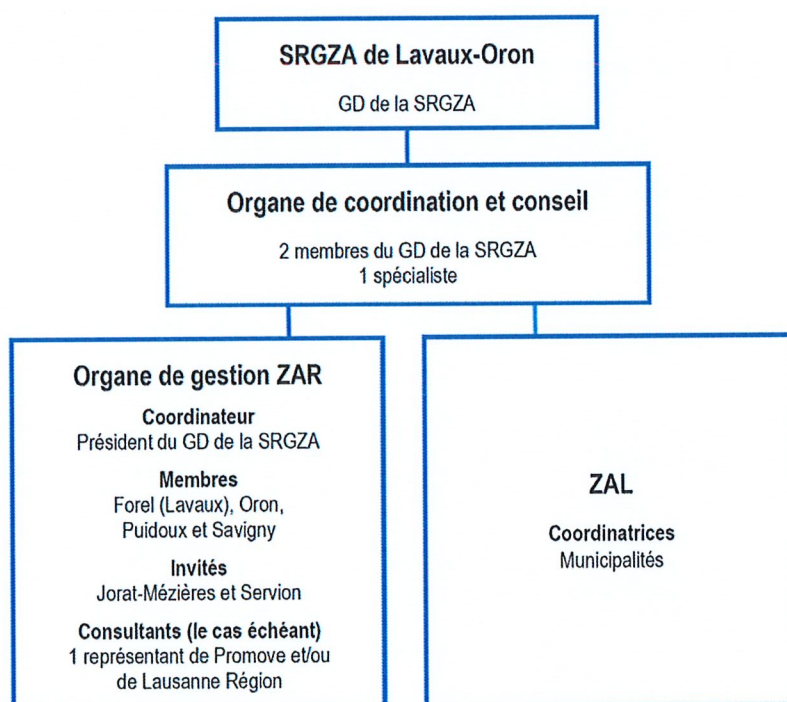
SRGZA de Lavaux-Oron

GD de la SRGZA

Organe de coordination et conseil

2 membres du GD de la SRGZA
1 spécialiste

Organe de gestion ZAR

Coordinateur
Président du GD de la SRGZA

Membres
Forel (Lavaux), Oron, Puidoux et Savigny

Invités
Jorat-Mézières et Servion

Consultants (le cas échéant)
1 représentant de Promove et/ou de Lausanne Région

ZAL

Coordinatrices
Municipalités